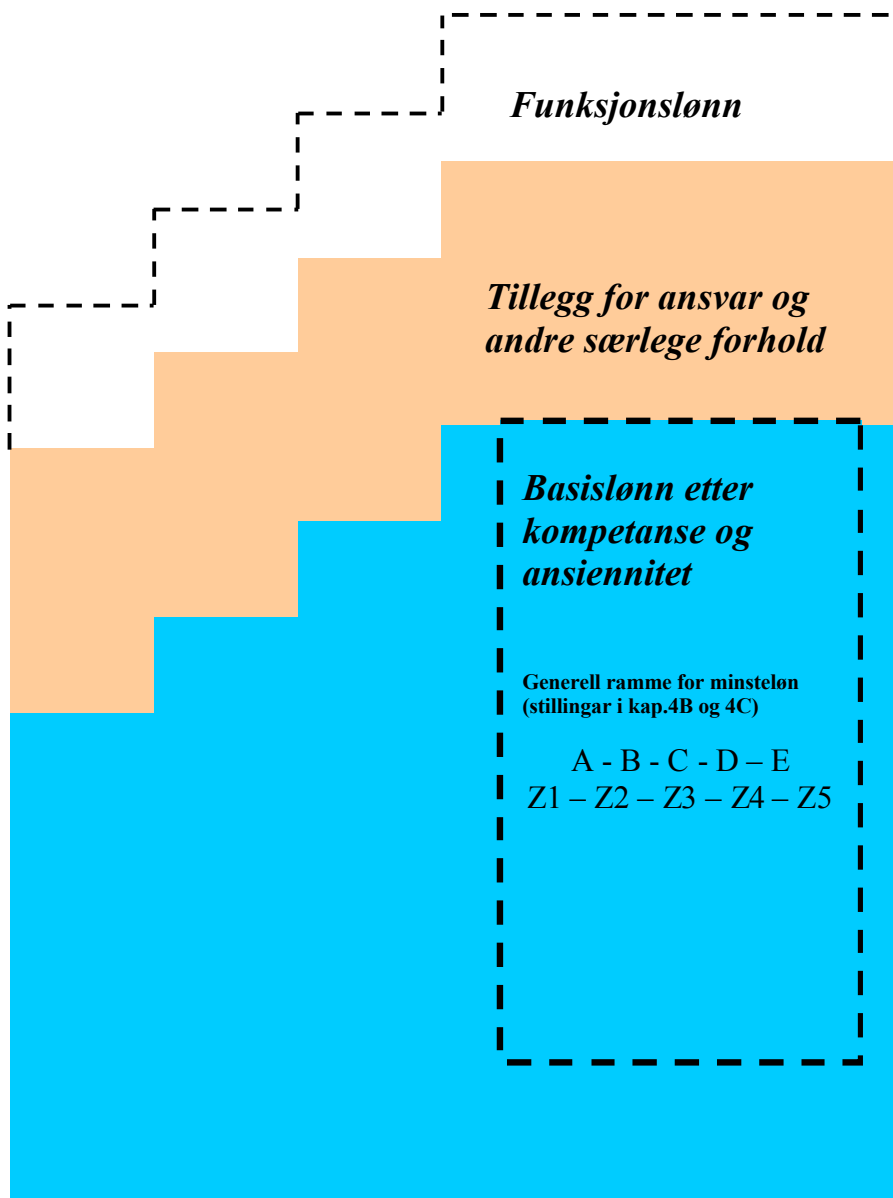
Funksjonslønn

Tillegg for ansvar og andre særlege forhold

Basislønn etter kompetanse og ansiennitet

Generell ramme for minsteløn (stillingar i kap.4B og 4C)

A - B - C - D – E
Z1 – Z2 – Z3 – Z4 – Z5